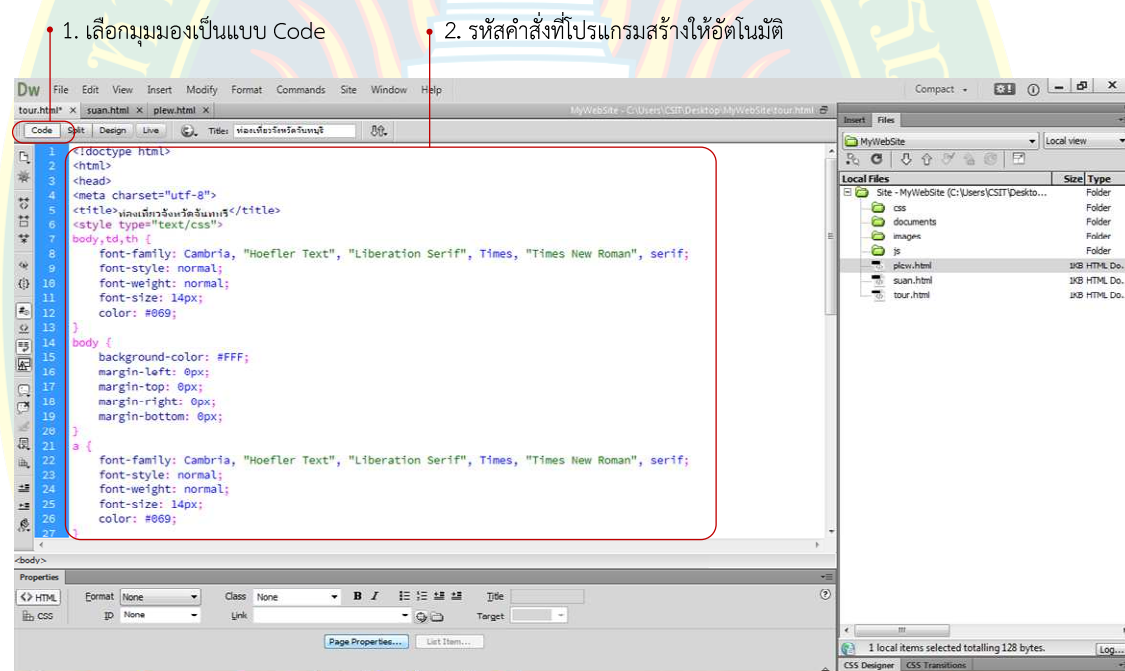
1. เลือกมุมมองเป็นแบบ Code

2. รหัสคำสั่งที่โปรแกรมสร้างให้อัตโนมัติ

Dw File Edit View Insert Modify Format Commands Site Window Help Compact

tour.html* × suan.html × plew.html ×

MyWebSite - C:\Users\CSIT\Desktop\MyWebSite\tour.html

Code Split Design Live Title: ท่องเที่ยวจังหวัดจันทบุรี

1 <!doctype html>
2 <html>
3 <head>
4 <meta charset="utf-8">
5 <title>ท่องเที่ยวจังหวัดจันทบุรี</title>
6 <style type="text/css">
7 body,td,th {
8 font-family: Cambria, "Hoefler Text", "Liberation Serif", Times, "Times New Roman", serif;
9 font-style: normal;
10 font-weight: normal;
11 font-size: 14px;
12 color: #069;
13 }
14 body {
15 background-color: #FFF;
16 margin-left: 0px;
17 margin-top: 0px;
18 margin-right: 0px;
19 margin-bottom: 0px;
20 }
21 a {
22 font-family: Cambria, "Hoefler Text", "Liberation Serif", Times, "Times New Roman", serif;
23 font-style: normal;
24 font-weight: normal;
25 font-size: 14px;
26 color: #069;
27

<body>

Properties

<> HTML Format None Class None B I Title
CSS ID None Link Target

Page Properties... List Item...

Insert Files

MyWebSite Local view

Local Files Size Type
Site - MyWebSite (C:\Users\CSIT\Deskto... Folder
css Folder
documents Folder
images Folder
js Folder
plew.html 1KB HTML Do...
suan.html 1KB HTML Do...
tour.html 1KB HTML Do...

1 local items selected totalling 128 bytes. Log...

CSS Designer CSS Transitions